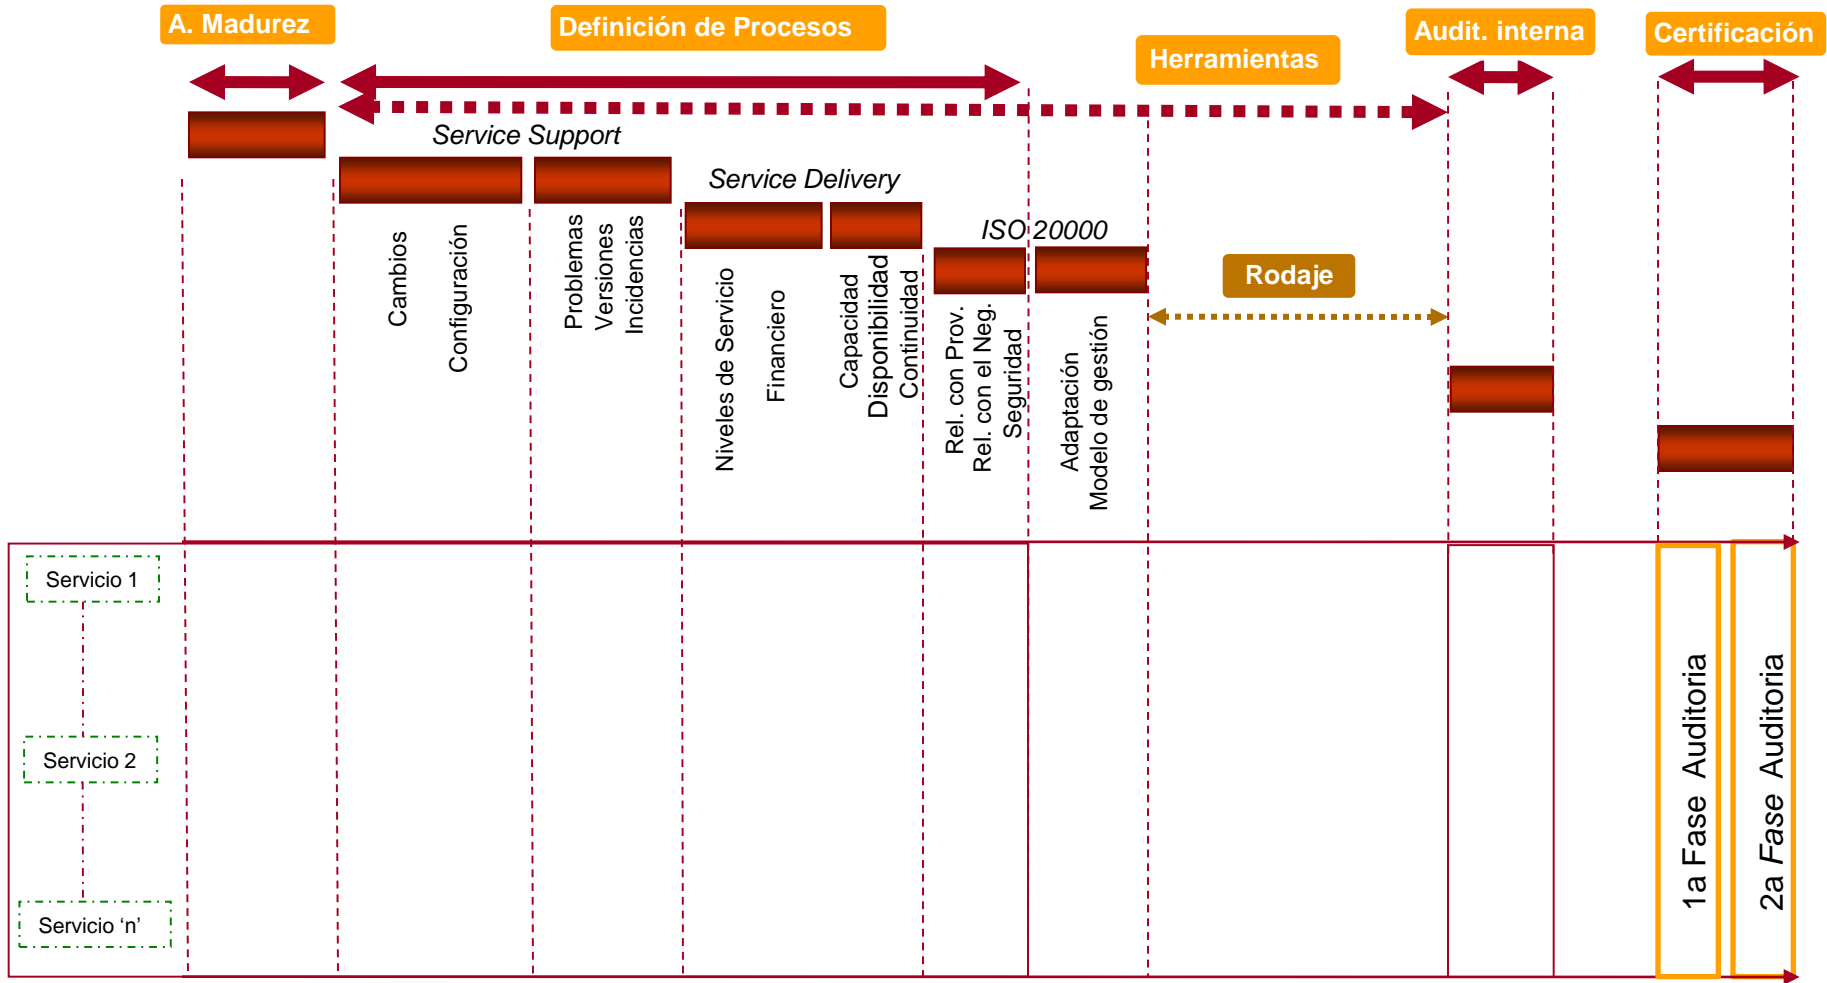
A. Madurez

Definición de Procesos

Herramientas

Audit. interna

Certificación

Service Support

Service Delivery

ISO 20000

Cambios

Configuración

Problemas
Versiones
Incidencias

Niveles de Servicio

Financiero

Capacidad
Disponibilidad
Continuidad

Rel. con Prov.
Rel. con el Neg.
Seguridad

Adaptación
Modelo de gestión

Rodaje

Servicio 1

Servicio 2

Servicio ‘n’

1a Fase Auditoria

2a Fase Auditoria